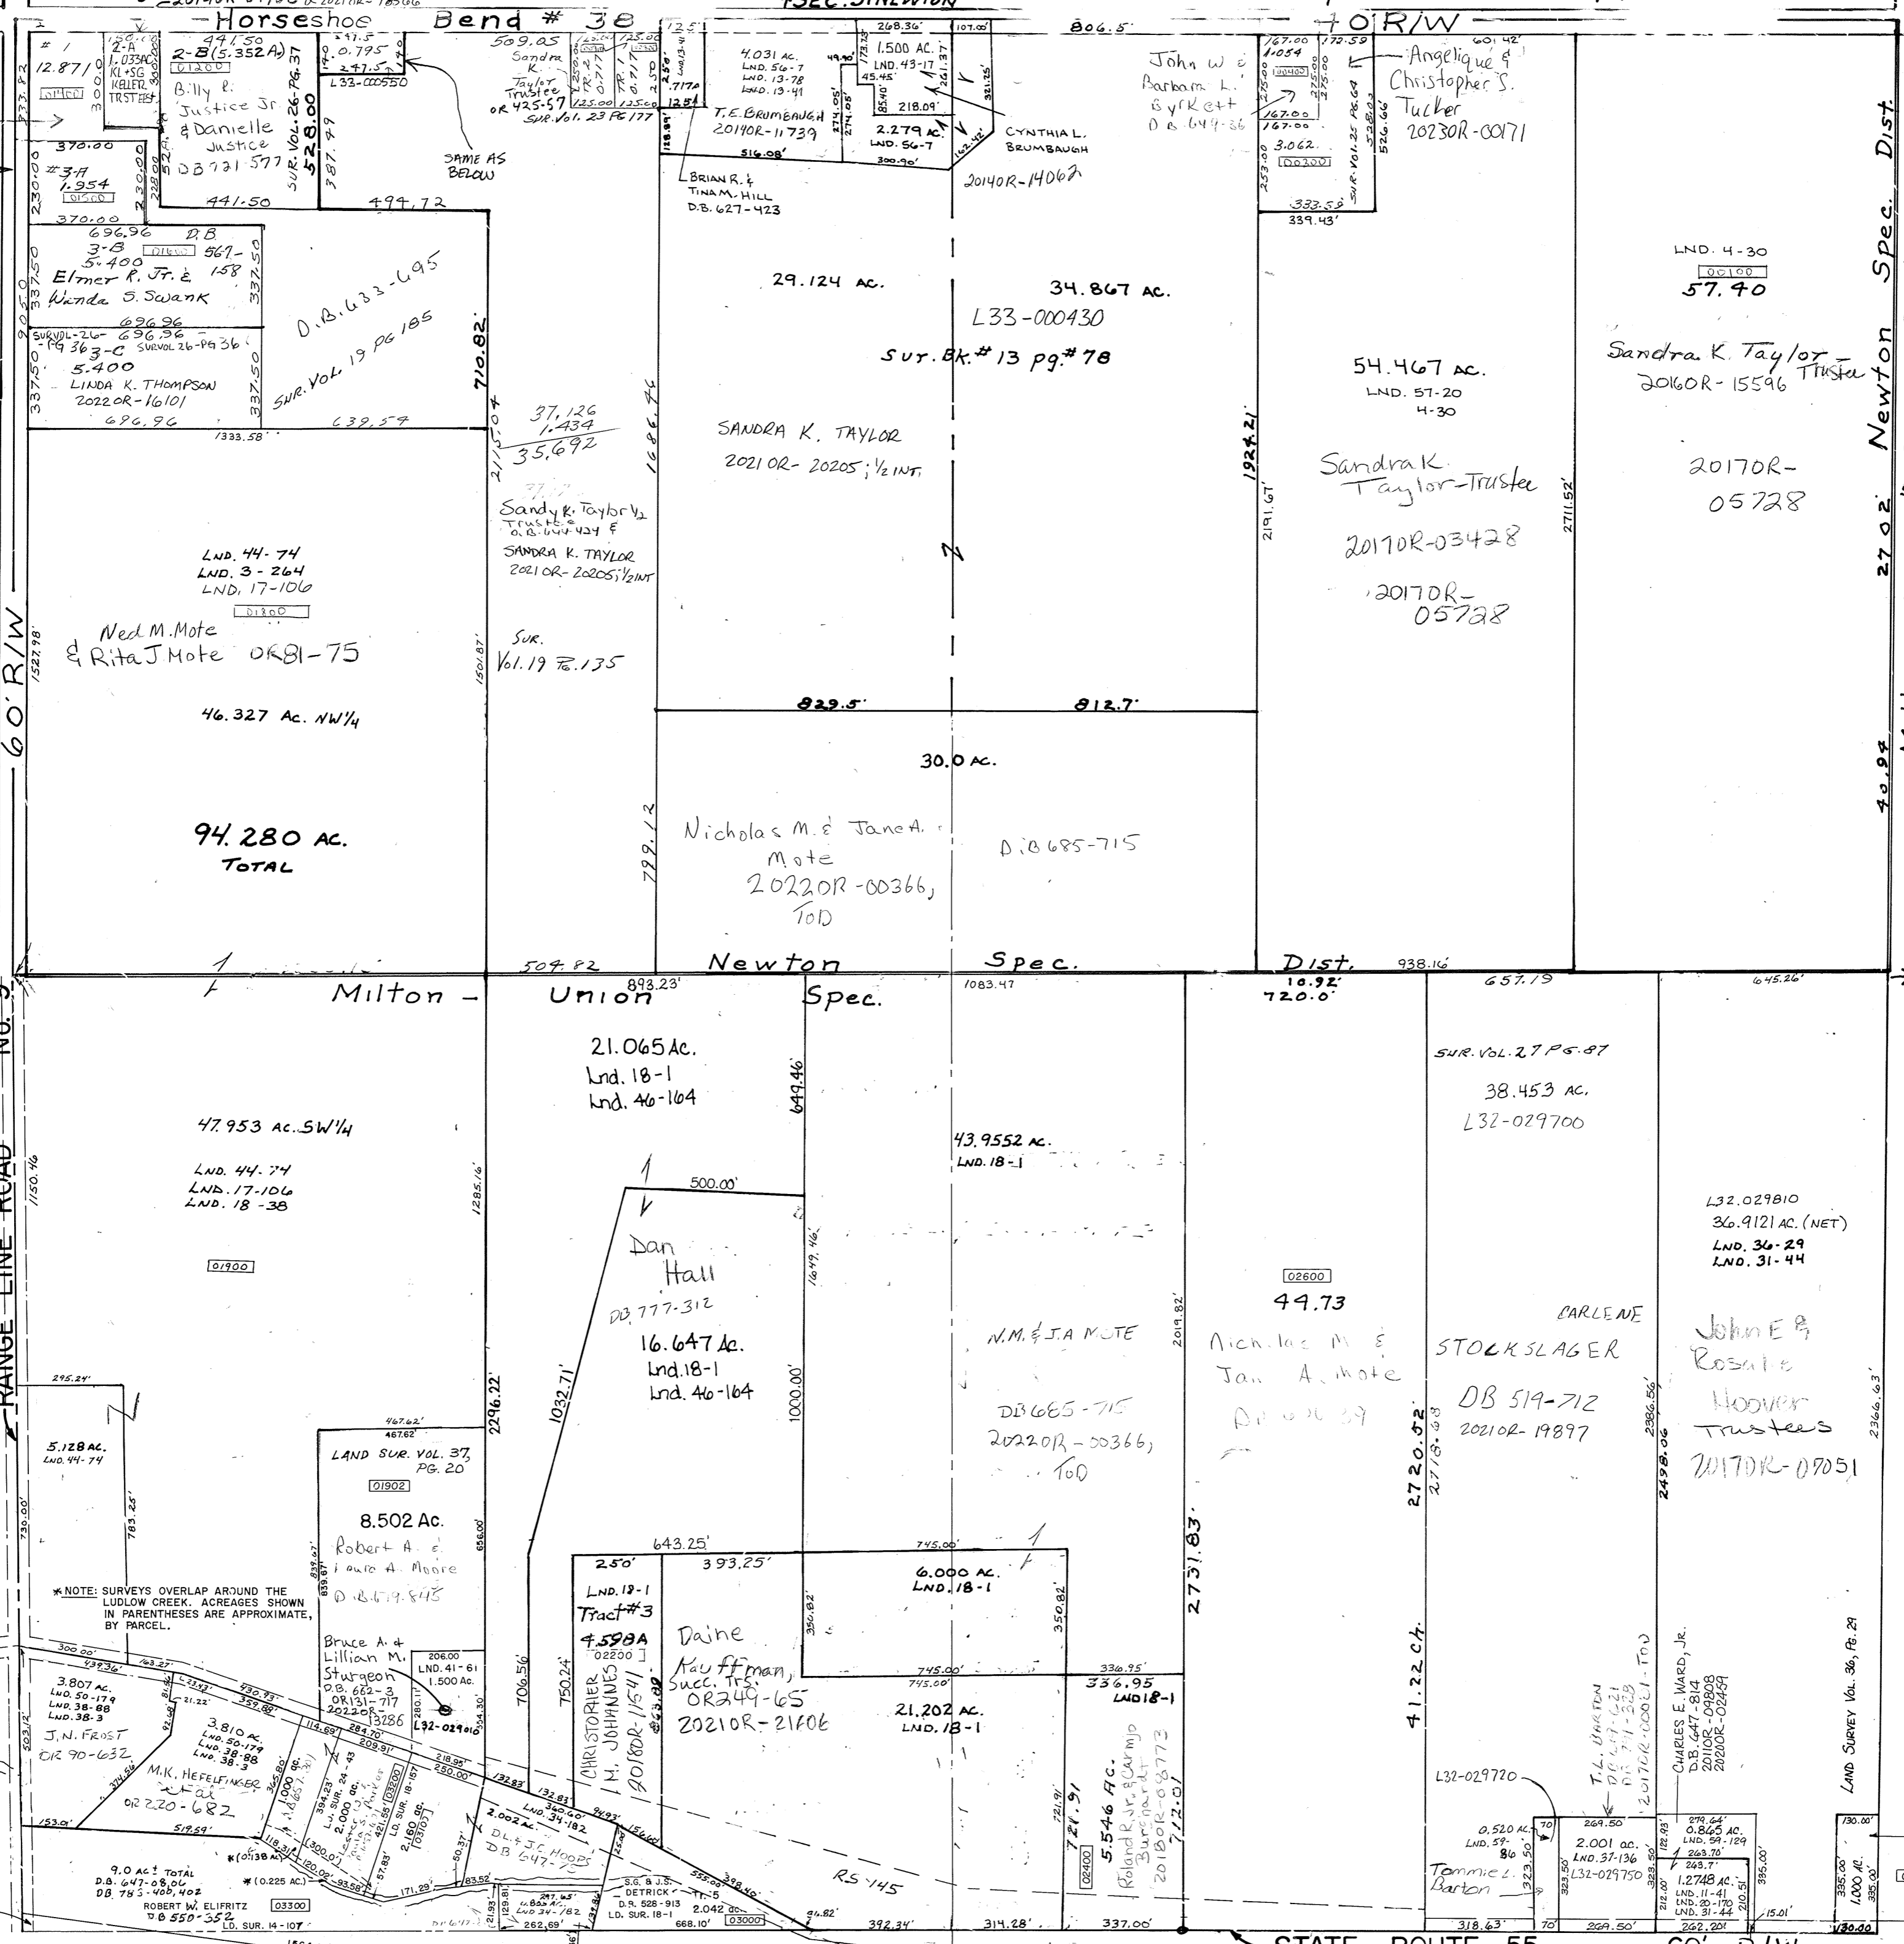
Horseshoe Bend # 38
40 R/W
806.5

# 1
12.871
01400
2-A
1.033AC
KL+SG
KELLER TRSTEES
2-B (5.352 A)
01200
Billy R. Justice Jr. & Danielle Justice
DB 721-577
441.50
SUR. VOL. 26-PG. 37
528.00
387.79
0.795
247.5
L33-000550
SAME AS BELOW
509.05
Sandra K. Taylor Trustee
OR 425-57
SUR. Vol. 23 PG 177
4.031 AC.
LND. 56-7
LND. 13-78
LND. 13-41
T.E. BRUMBAUGH
2014OR-11739
516.08'
1.500 AC.
LND. 43-17
218.09'
2.279 AC.
LND. 56-7
300.90'
CYNTHIA L. BRUMBAUGH
2014OR-14062
BRIAN R. & TINA M. HILL
D.B. 627-423
John W. & Barbara L. Byrkett
D.B. 649-36
Angelique & Christopher S. Tucker
2023OR-00171
3.062
00300
333.59
339.43'
601.42'

370.00
#3-A
1.954
01500
370.00
441.50
494.72
696.96
D.B.
3-B
5.400
567-158
Elmer R. Jr. & Wanda S. Swank
D.B. 633-695
696.96
SUR VOL. 26-PG 363
3-C
5.400
LINDA K. THOMPSON
2022OR-16101
696.96
SUR. VOL. 19 PG 185
639.54
710.82
1333.58

29.124 AC.
34.867 AC.
L33-000430
SUR. Bk. # 13 pg. # 78
SANDRA K. TAYLOR
2021OR-20205; 1/2 INT.
N
37.126
1.434
35.692
Sandy K. Taylor 1/2 Trustee
D.B. 644-424 &
SANDRA K. TAYLOR
2021OR-20205; 1/2 INT
1686.74
2115.04
1924.21
2191.67'
54.467 AC.
LND. 57-20
4-30
Sandra K. Taylor-Trustee
2017OR-03428
2017OR-05728
2711.52'
LND. 4-30
00100
57.40
Sandra K. Taylor Trustee
2016OR-15596
2017OR-05728
Newton Spec. Dist.
2702
40.94

LND. 44-74
LND. 3-264
LND. 17-106
01800
Ned M. Mote & Rita J. Mote OR 81-75
1527.98'
SUR. Vol. 19 Pg. 135
1501.87'
46.327 Ac. NW 1/4
829.5'
812.7'
30.0 AC.
Nicholas M. & Jane A. Mote
2022OR-00366, TOD
D.B. 685-715
799.12
94.280 AC. TOTAL
60' R/W

504.82
Newton Spec. Dist.
938.16
893.23'
1083.47
10.92'
720.0'
657.19
645.26'
Milton - Union Spec.
21.065 Ac.
Lnd. 18-1
Lnd. 46-164
649.46'
47.953 AC. SW 1/4
LND. 44-74
LND. 17-106
LND. 18-38
1150.46
1285.16'
01900
43.9552 AC.
LND. 18-1
500.00'
Dan Hall
DB 777-312
16.647 Ac.
Lnd. 18-1
Lnd. 46-164
1649.46'
1032.71'
1000.00'
2296.22'
N.M. & J.A. MOTE
DB 685-715
2022OR-00366, TOD
2019.82'
02600
49.73
Nicholas M. & Jane A. Mote
SUR. VOL. 27 PG. 87
38.453 AC.
L32-029700
CARLENE STOCKSLAGER
DB 519-712
2021OR-19897
L32.029810
36.9121 AC. (NET)
LND. 36-29
LND. 31-44
John E & Rosalie Hoover Trustees
2017OR-07051
2386.56'
2366.63'
2498.06
2720.52
2718.68
2731.83'
41.22 Ch.
295.24'
5.128 AC.
LND. 44-74
730.00'
783.25'
467.62'
467.62'
LAND SUR. VOL. 37, PG. 20
01902
8.502 Ac.
Robert A. & Laura A. Moore
D.B. 679-845
839.67'
656.00'
643.25'
250'
393.25'
745.00'
6.000 AC.
LND. 18-1
350.82'
350.82'
745.00'
745.00'
336.95'
336.95
LND 18-1
21.202 AC.
LND. 18-1
LND. 18-1
Tract #3
4.598A
02200
CHRISTOPHER M. JOHANNES 2018OR-11541
Daine Kauffman, Succ. Trs.
OR 249-65
2021OR-21606
706.56'
750.24'
*NOTE: SURVEYS OVERLAP AROUND THE LUDLOW CREEK. ACREAGES SHOWN IN PARENTHESES ARE APPROXIMATE, BY PARCEL.
Bruce A. & Lillian M. Sturgeon
D.B. 662-3
OR 131-717
2022OR-13286
206.00
LND. 41-61
1.500 Ac.
L32-029610
300.00'
3.807 AC.
LND. 50-179
LND. 38-88
LND. 38-3
J.N. FROST
OR 90-632
3.810 AC.
LND. 50-179
LND. 38-88
LND. 38-3
M.K. HEFELFINGER
OR 220-682
153.01'
519.59'
9.0 AC± TOTAL
D.B. 647-08,06
DB. 783-400, 402
ROBERT W. ELIFRITZ
DB 550-352
03300
LD. SUR. 14-107
(0.225 AC.)
(0.138 AC.)
2.002 AC.
LND. 34-182
DL & JC HOOPS
DB 647-75
S.G. & J.S. DETRICK
D.R. 526-913
LD. SUR. 18-1
2.042 AC.
TR. 5
03000
668.10'
262.69'
RS 145
392.34'
314.28'
337.00'
5.546 AC.
Roland R. Jr. & Carmen Burkhardt
2018OR-08773
02400
721.91
712.01
L32-029720
0.520 AC.
LND. 59-86
T.L. BARTON
2.001 ac.
LND. 37-136
L32-029750
269.50
Tommie L. Barton
318.63'
269.50'
CHARLES E. WARD, JR.
D.B. 647-814
2011OR-09808
2020OR-02459
0.865 AC.
LND. 59-129
263.70'
1.2748 AC.
LND. 11-41
LND. 20-170
LND. 31-44
262.20'
LAND SURVEY VOL. 36, PG. 29
130.00'
1.000 AC.
130.00
STATE ROUTE 55
60' R/W
RANGE LINE ROAD NO. 5